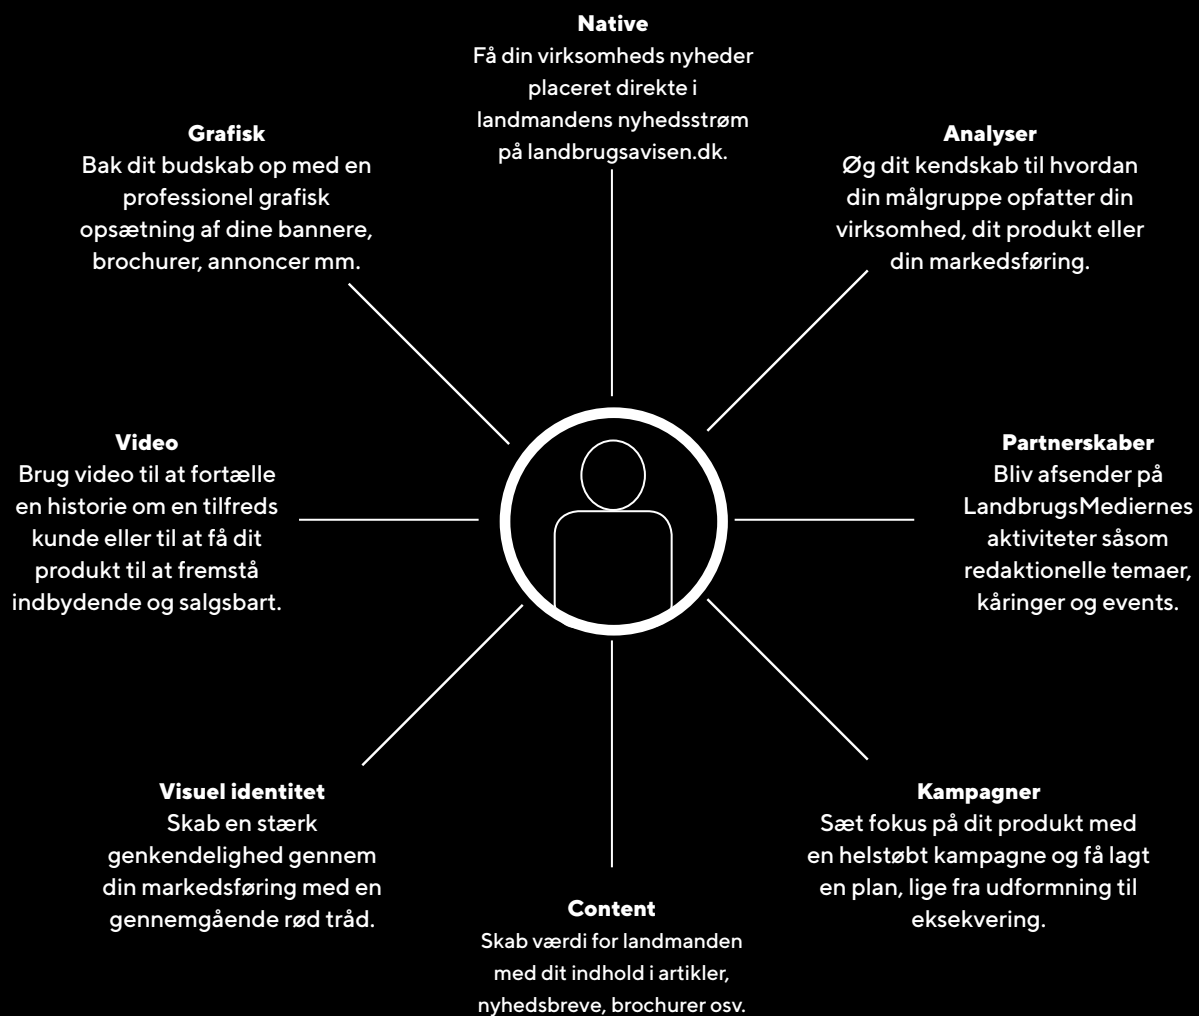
**Native**
Få din virksomheds nyheder placeret direkte i landmandens nyhedsstrøm på landbrugsavisen.dk.

**Grafisk**
Bak dit budskab op med en professionel grafisk opsætning af dine bannere, brochurer, annoncer mm.

**Analyser**
Øg dit kendskab til hvordan din målgruppe opfatter din virksomhed, dit produkt eller din markedsføring.

**Video**
Brug video til at fortælle en historie om en tilfreds kunde eller til at få dit produkt til at fremstå indbydende og salgsbart.

**Partnerskaber**
Bliv afsender på LandbrugsMediernes aktiviteter såsom redaktionelle temaer, kåringer og events.

**Visuel identitet**
Skab en stærk genkendelighed gennem din markedsføring med en gennemgående rød tråd.

**Kampagner**
Sæt fokus på dit produkt med en helstøbt kampagne og få lagt en plan, lige fra udformning til eksekvering.

**Content**
Skab værdi for landmanden med dit indhold i artikler, nyhedsbreve, brochurer osv.